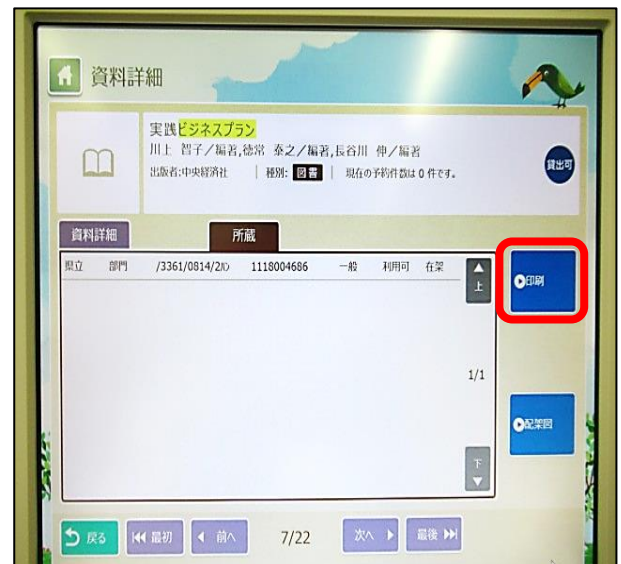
資料詳細

実践ビジネスプラン
川上 智子／編著,徳常 泰之／編著,長谷川 伸／編著
出版者:中央経済社 ｜ 種別: 図書 ｜ 現在の予約件数は 0 件です。

貸出可

資料詳細
所蔵

| 県立 | 部門 | /3361/0814/2ｶﾞ | 1118004686 | 一般 | 利用可 | 在架 |
|---|---|---|---|---|---|---|

上
1/1
下

印刷
配架図

戻る
最初
前へ
7/22
次へ
最後